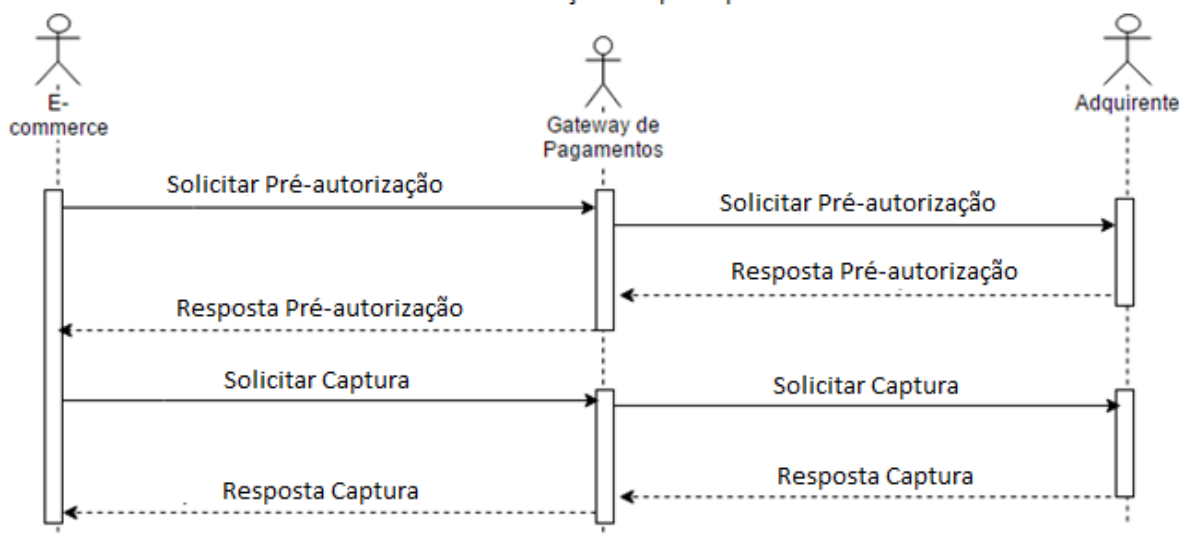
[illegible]

E-commerce

Gateway de Pagamentos

Adquirente

Solicitar Pré-autorização

Solicitar Pré-autorização

Resposta Pré-autorização

Resposta Pré-autorização

Solicitar Captura

Solicitar Captura

Resposta Captura

Resposta Captura